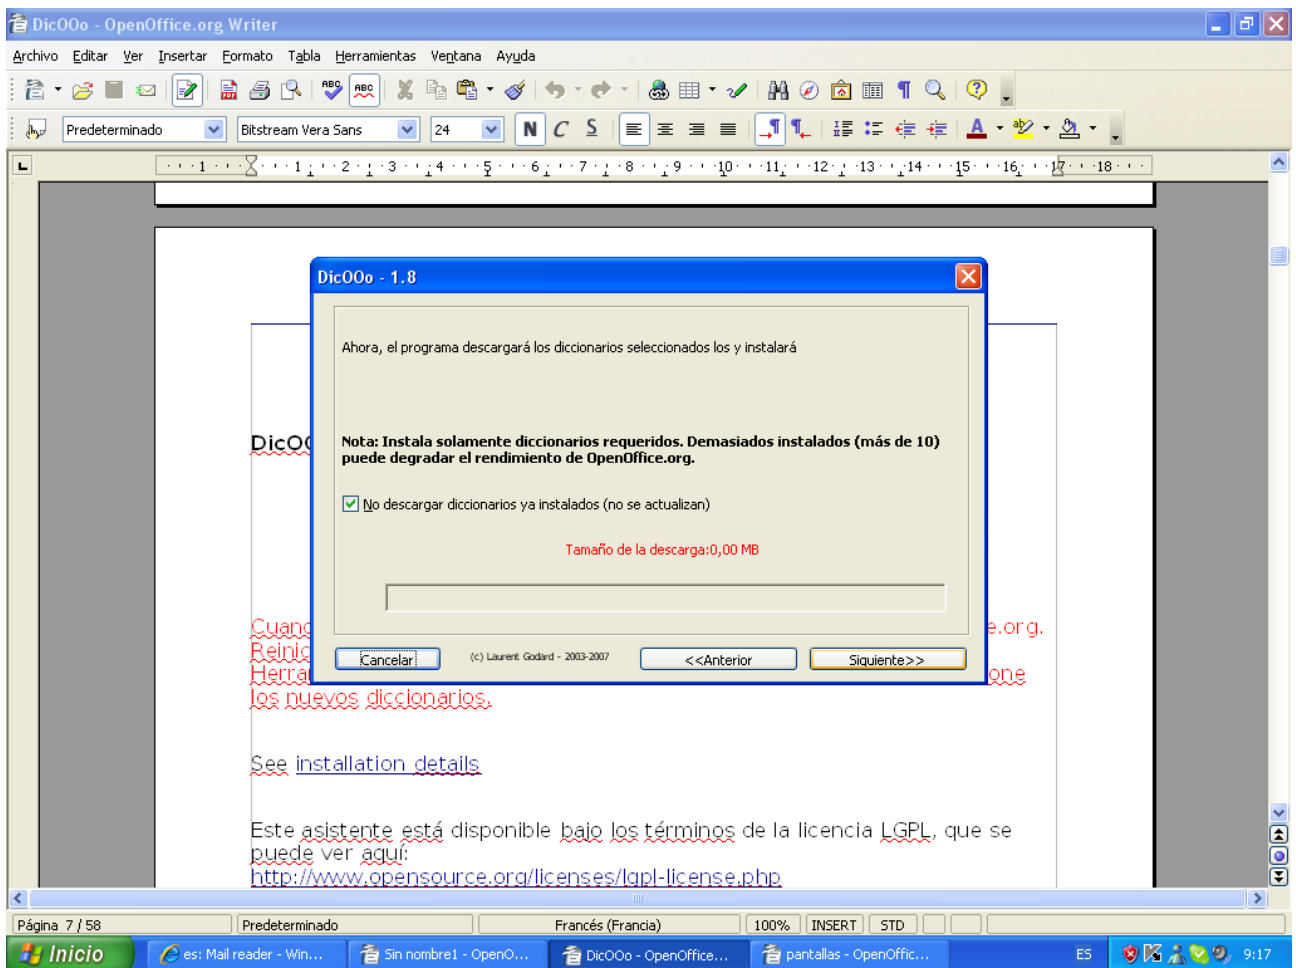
DicOOo - OpenOffice.org Writer

Archivo Editar Ver Insertar Formato Tabla Herramientas Ventana Ayuda

Predeterminado Bitstream Vera Sans 24 N C S

· 1 · 2 · 3 · 4 · 5 · 6 · 7 · 8 · 9 · 10 · 11 · 12 · 13 · 14 · 15 · 16 · 17 · 18

DicOOo - 1.8

Ahora, el programa descargará los diccionarios seleccionados los y instalará

Nota: Instala solamente diccionarios requeridos. Demasiados instalados (más de 10) puede degradar el rendimiento de OpenOffice.org.

No descargar diccionarios ya instalados (no se actualizan)

Tamaño de la descarga:0,00 MB

Cancelar (c) Laurent Godard - 2003-2007 <<Anterior Siguiente>>

DicO

Cuan e.org.
Reinic
Herra one
los nuevos diccionarios.

See installation details

Este asistente está disponible bajo los términos de la licencia LGPL, que se puede ver aquí:
http://www.opensource.org/licenses/lgpl-license.php

Página 7 / 58 Predeterminado Francés (Francia) 100% INSERT STD

Inicio es: Mail reader - Win... Sin nombre1 - OpenO... DicOOo - OpenOffice... pantallas - OpenOffic... ES 9:17